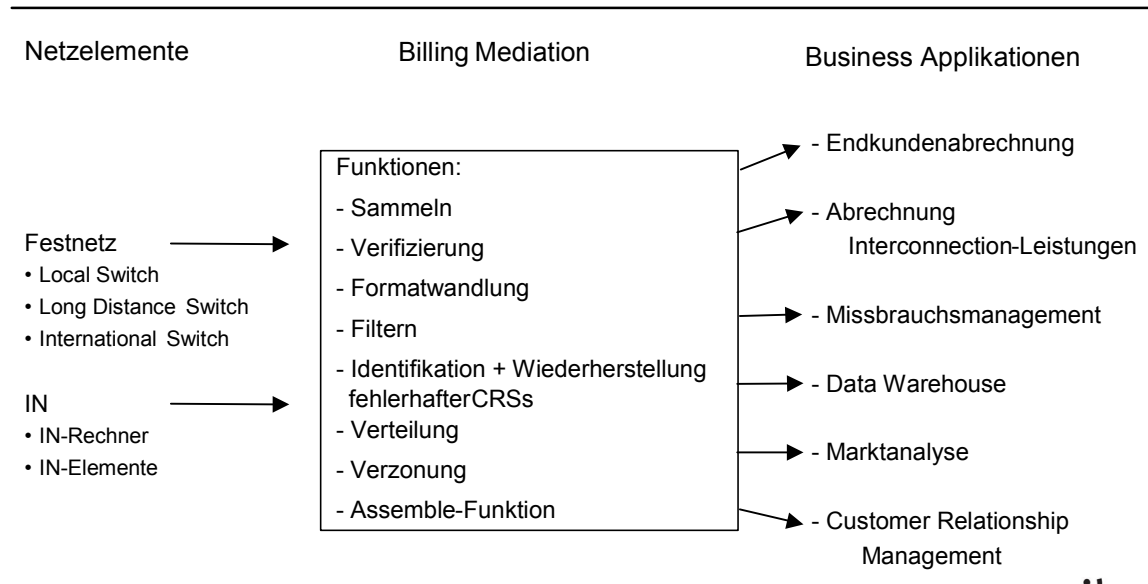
Netzelemente

Billing Mediation

Business Applikationen

Funktionen:
- Sammeln
- Verifizierung
- Formatwandlung
- Filtern
- Identifikation + Wiederherstellung fehlerhafterCRSs
- Verteilung
- Verzonung
- Assemble-Funktion

Festnetz
• Local Switch
• Long Distance Switch
• International Switch

IN
• IN-Rechner
• IN-Elemente

- Endkundenabrechnung
- Abrechnung Interconnection-Leistungen
- Missbrauchsmanagement
- Data Warehouse
- Marktanalyse
- Customer Relationship Management